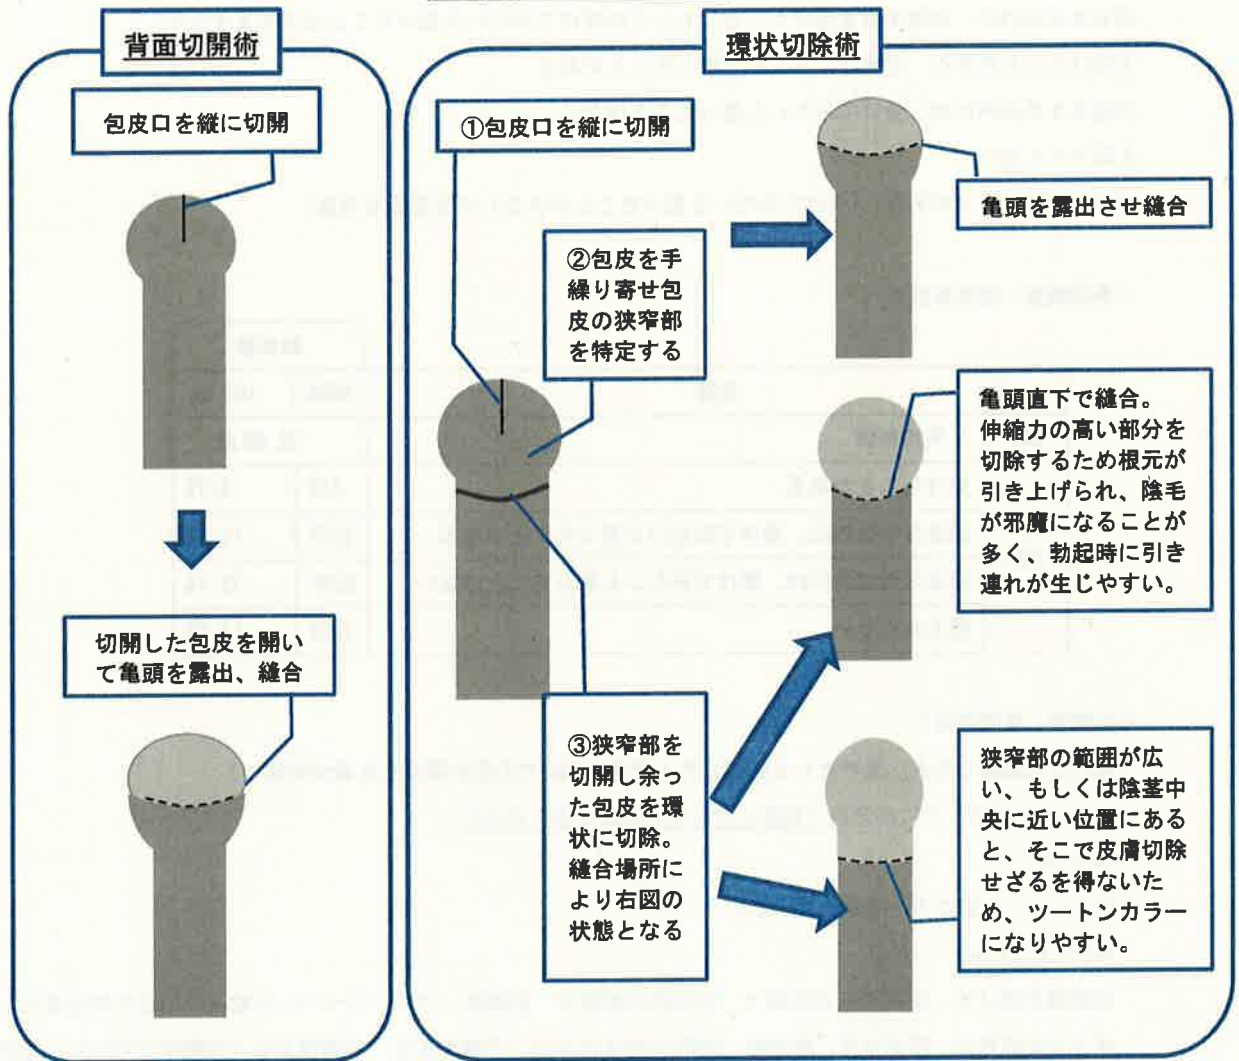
背面切開術

包皮口を縦に切開

切開した包皮を開いて亀頭を露出、縫合

環状切除術

①包皮口を縦に切開

②包皮を手繰り寄せ包皮の狭窄部を特定する

③狭窄部を切開し余った包皮を環状に切除。縫合場所により右図の状態となる

亀頭を露出させ縫合

亀頭直下で縫合。伸縮力の高い部分を切除するため根元が引き上げられ、陰毛が邪魔になることが多く、勃起時に引き連れが生じやすい。

狭窄部の範囲が広い、もしくは陰茎中央に近い位置にあると、そこで皮膚切除せざるを得ないため、ツートンカラーになりやすい。